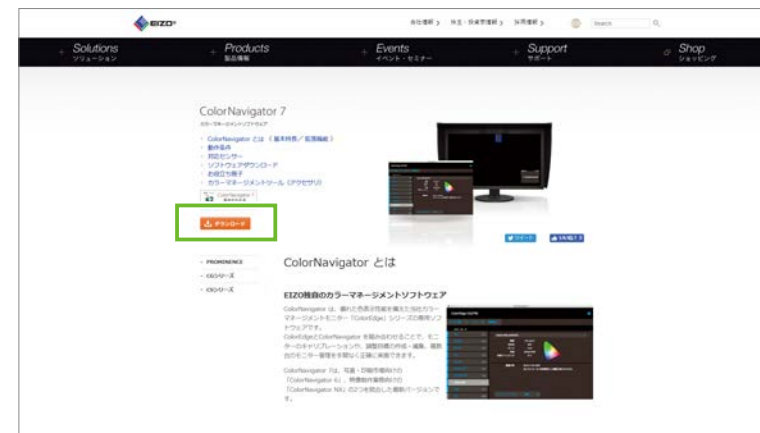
EIZO

会社情報 株主・投資家情報 採用情報 Search

Solutions ソリューション

Products 製品情報

Events イベント・セミナー

Support サポート

Shop ショッピング

ColorNavigator 7

カラーマネージメントソフトウェア

ColorNavigator とは（基本特長／拡張機能）
動作条件
対応センサー
ソフトウェアダウンロード
お役立ち冊子
カラーマネージメントツール（アクセサリ）

ColorNavigator 7

ダウンロード

ツイート

いいね！

PROMINENCE

CGシリーズ

CSシリーズ

ColorNavigator とは

EIZO独自のカラーマネージメントソフトウェア

ColorNavigator は、優れた色表示性能を備えた当社カラーマネージメントモニター「ColorEdge」シリーズの専用ソフトウェアです。

ColorEdgeとColorNavigatorを組み合わせることで、モニターのキャリブレーションや、調整目標の作成・編集、複数台のモニター管理を手間なく正確に実施できます。

ColorNavigator 7は、写真・印刷作業向けの「ColorNavigator 6」、映像制作業務向けの「ColorNavigator NX」の2つを統合した最新バージョンです。